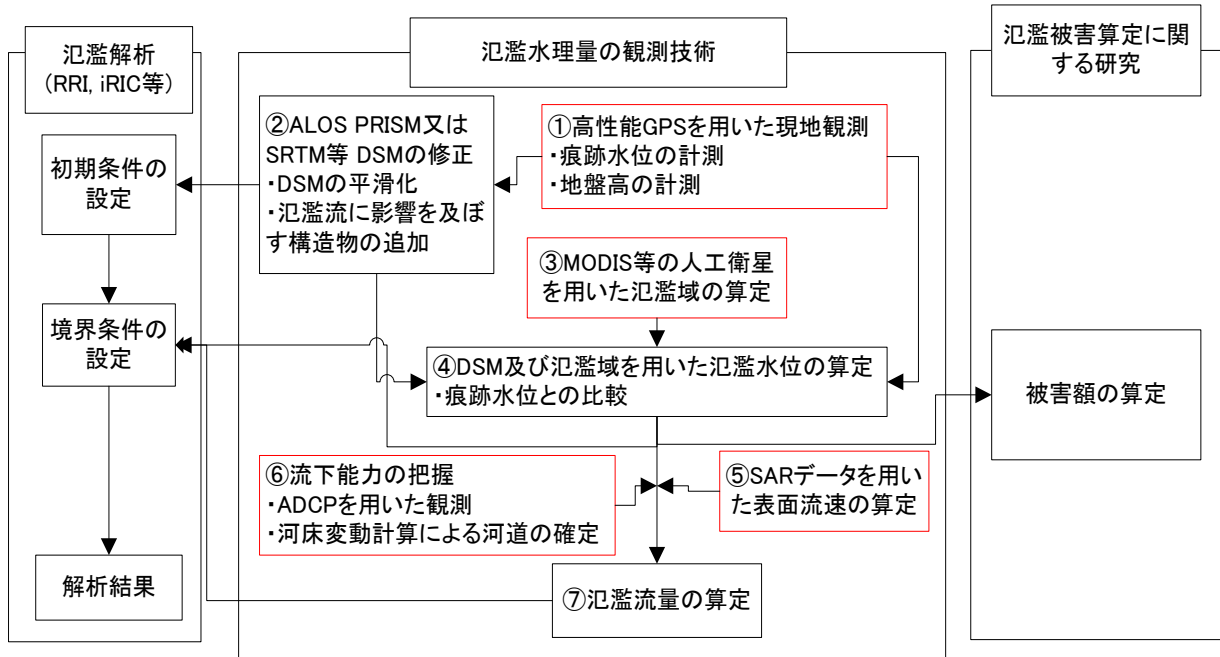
氾濫解析
(RRI, iRIC等)

初期条件の設定

境界条件の設定

解析結果

氾濫水理量の観測技術

②ALOS PRISM又はSRTM等 DSMの修正
・DSMの平滑化
・氾濫流に影響を及ぼす構造物の追加

①高性能GPSを用いた現地観測
・痕跡水位の計測
・地盤高の計測

③MODIS等の人工衛星を用いた氾濫域の算定

④DSM及び氾濫域を用いた氾濫水位の算定
・痕跡水位との比較

⑥流下能力の把握
・ADCPを用いた観測
・河床変動計算による河道の確定

⑤SARデータを用いた表面流速の算定

⑦氾濫流量の算定

氾濫被害算定に関する研究

被害額の算定